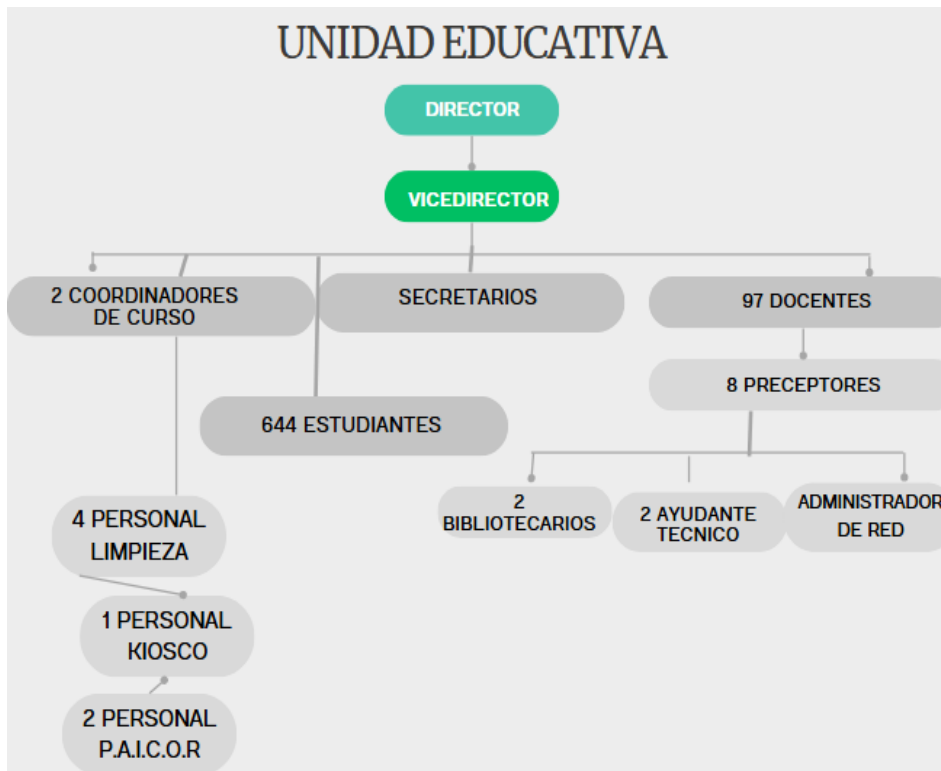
UNIDAD EDUCATIVA

DIRECTOR

VICEDIRECTOR

2 COORDINADORES DE CURSO

SECRETARIOS

97 DOCENTES

8 PRECEPTORES

644 ESTUDIANTES

2 BIBLIOTECARIOS

2 AYUDANTE TECNICO

ADMINISTRADOR DE RED

4 PERSONAL LIMPIEZA

1 PERSONAL KIOSCO

2 PERSONAL P.A.I.C.O.R